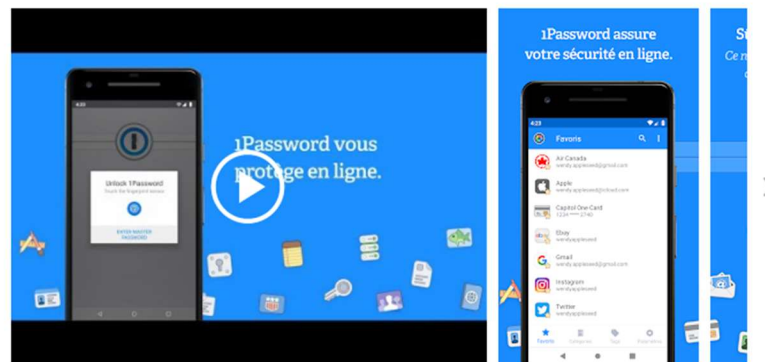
4:23

Unlock 1Password

Touch the fingerprint sensor

ENTER MASTER PASSWORD

1Password vous protège en ligne.

1Password assure votre sécurité en ligne.

4:23

Favoris

Air Canada
wendy.appleseed@gmail.com

Apple
wendy.appleseed@icloud.com

Capitol One Card
1234 **** 5740

Ebay
wendy.appleseed

Gmail
wendy.appleseed@gmail.com

Instagram
wendy.appleseed

Twitter
wendy.appleseed

Favoris

S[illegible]

Ce m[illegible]